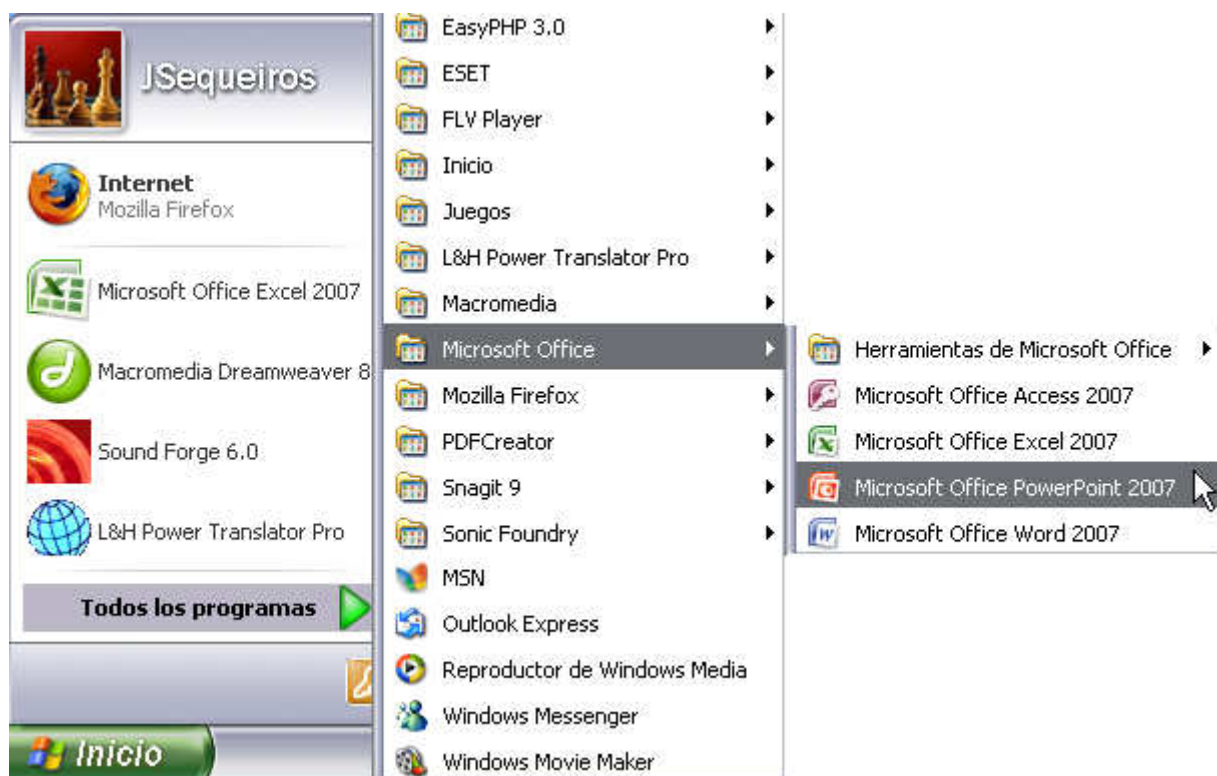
JSequeiros

Internet
Mozilla Firefox

Microsoft Office Excel 2007

Macromedia Dreamweaver 8

Sound Forge 6.0

L&H Power Translator Pro

Todos los programas

Inicio

EasyPHP 3.0
ESET
FLV Player
Inicio
Juegos
L&H Power Translator Pro
Macromedia
Microsoft Office
Mozilla Firefox
PDFCreator
Snagit 9
Sonic Foundry
MSN
Outlook Express
Reproductor de Windows Media
Windows Messenger
Windows Movie Maker

Herramientas de Microsoft Office
Microsoft Office Access 2007
Microsoft Office Excel 2007
Microsoft Office PowerPoint 2007
Microsoft Office Word 2007